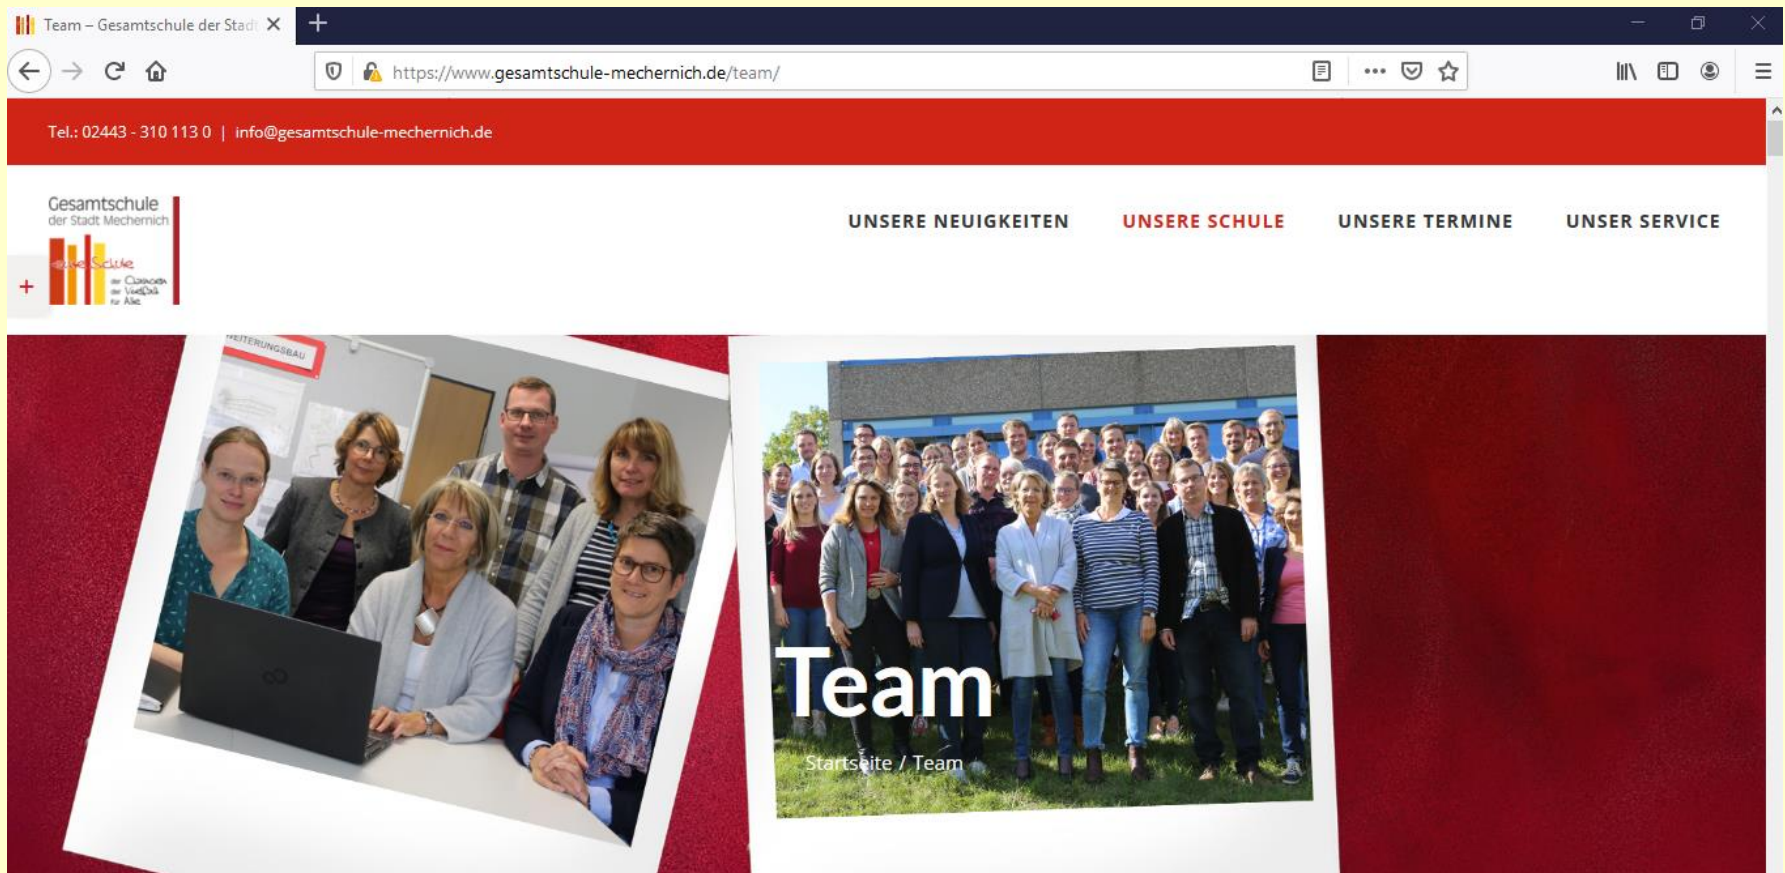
Team – Gesamtschule der Stadt

https://www.gesamtschule-mechernich.de/team/

Tel.: 02443 - 310 113 0 | info@gesamtschule-mechernich.de

Gesamtschule
der Stadt Mechernich

+

UNSERE NEUIGKEITEN UNSERE SCHULE UNSERE TERMINE UNSER SERVICE

ERWEITERUNGSBAU

Team

Startseite / Team